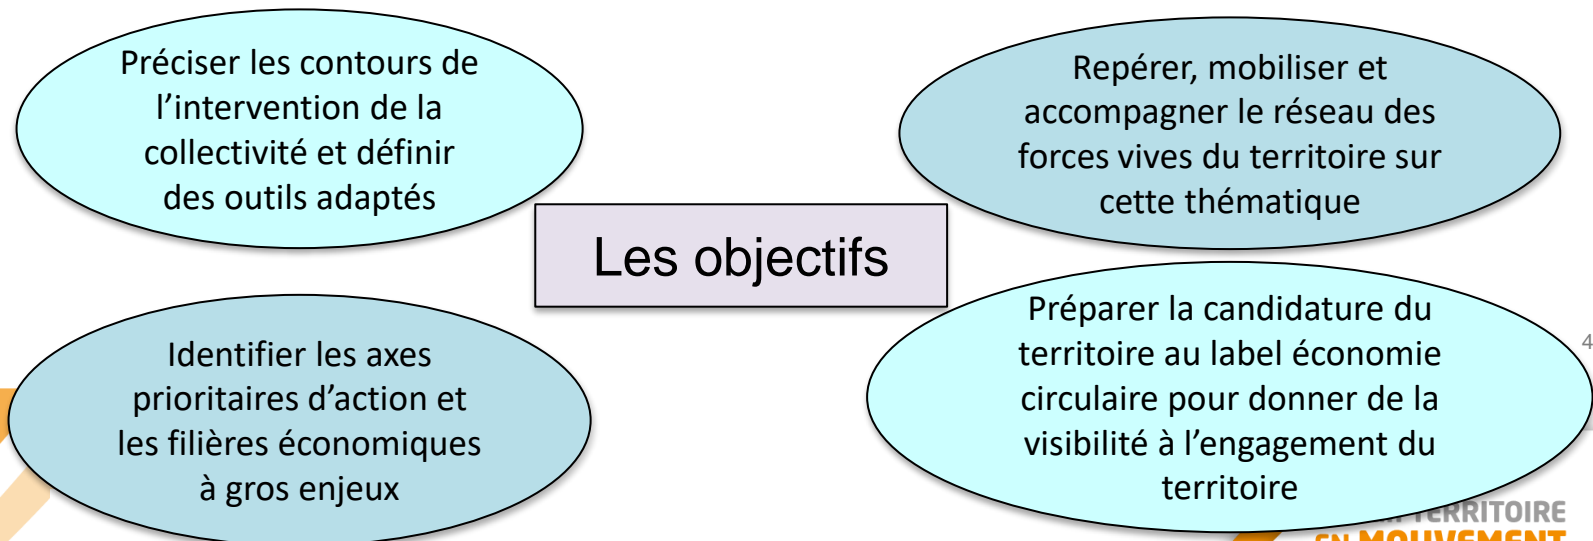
Préciser les contours de l'intervention de la collectivité et définir des outils adaptés

Repérer, mobiliser et accompagner le réseau des forces vives du territoire sur cette thématique

Les objectifs

Identifier les axes prioritaires d'action et les filières économiques à gros enjeux

Préparer la candidature du territoire au label économie circulaire pour donner de la visibilité à l'engagement du territoire

4

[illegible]TERRITOIRE
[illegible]